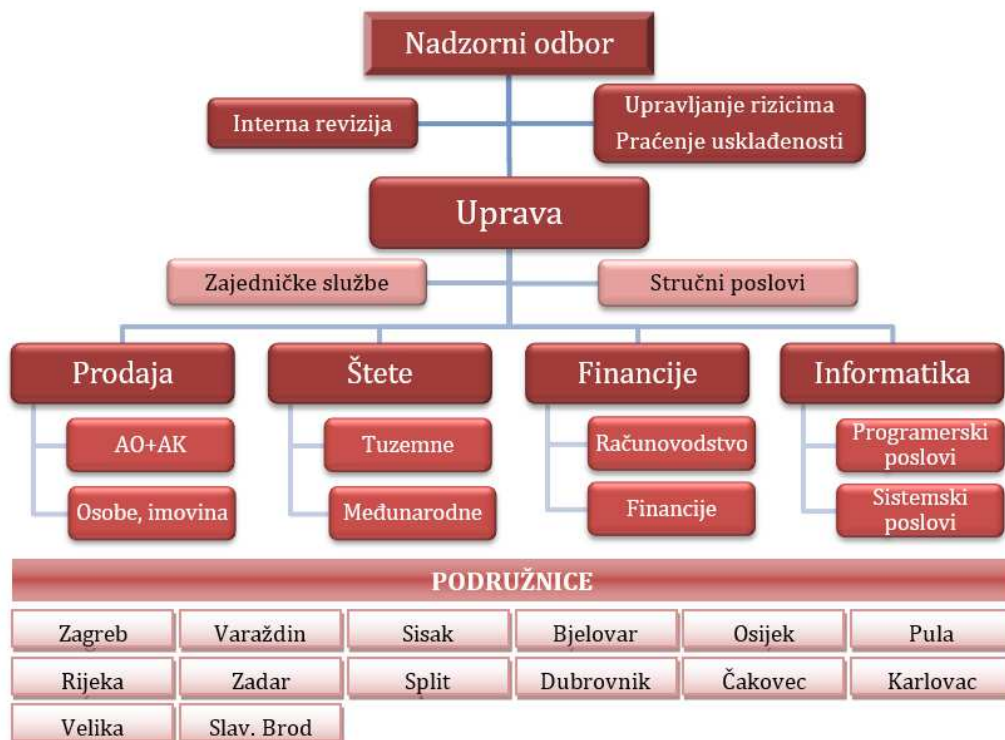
Nadzorni odbor

Interna revizija

Upravljanje rizicima
Praćenje usklađenosti

Uprava

Zajedničke službe

Stručni poslovi

Prodaja

AO+AK

Osobe, imovina

Štete

Tuzemne

Međunarodne

Financije

Računovodstvo

Financije

Informatika

Programerski poslovi

Sistemski poslovi

PODRUŽNICE

| Zagreb | Varaždin | Sisak | Bjelovar | Osijek | Pula |
|---|---|---|---|---|---|
| Rijeka | Zadar | Split | Dubrovnik | Čakovec | Karlovac |
| Velika | Slav. Brod | | | | |